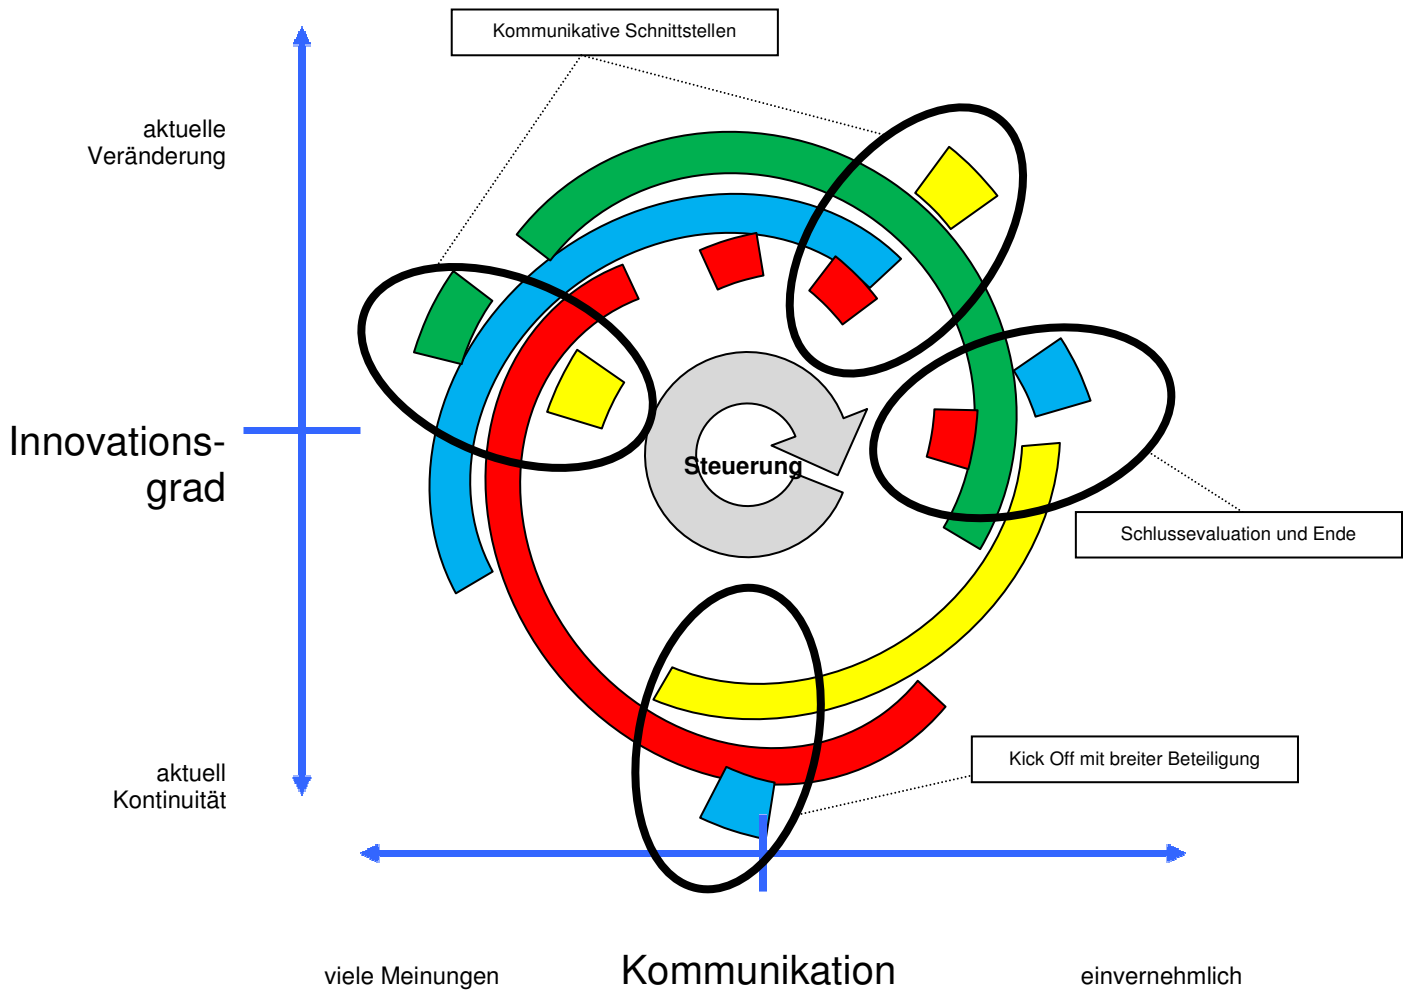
Kommunikative Schnittstellen

aktuelle Veränderung

Innovationsgrad

aktuell Kontinuität

Steuerung

Schlussevaluation und Ende

Kick Off mit breiter Beteiligung

viele Meinungen

Kommunikation

einvernehmlich